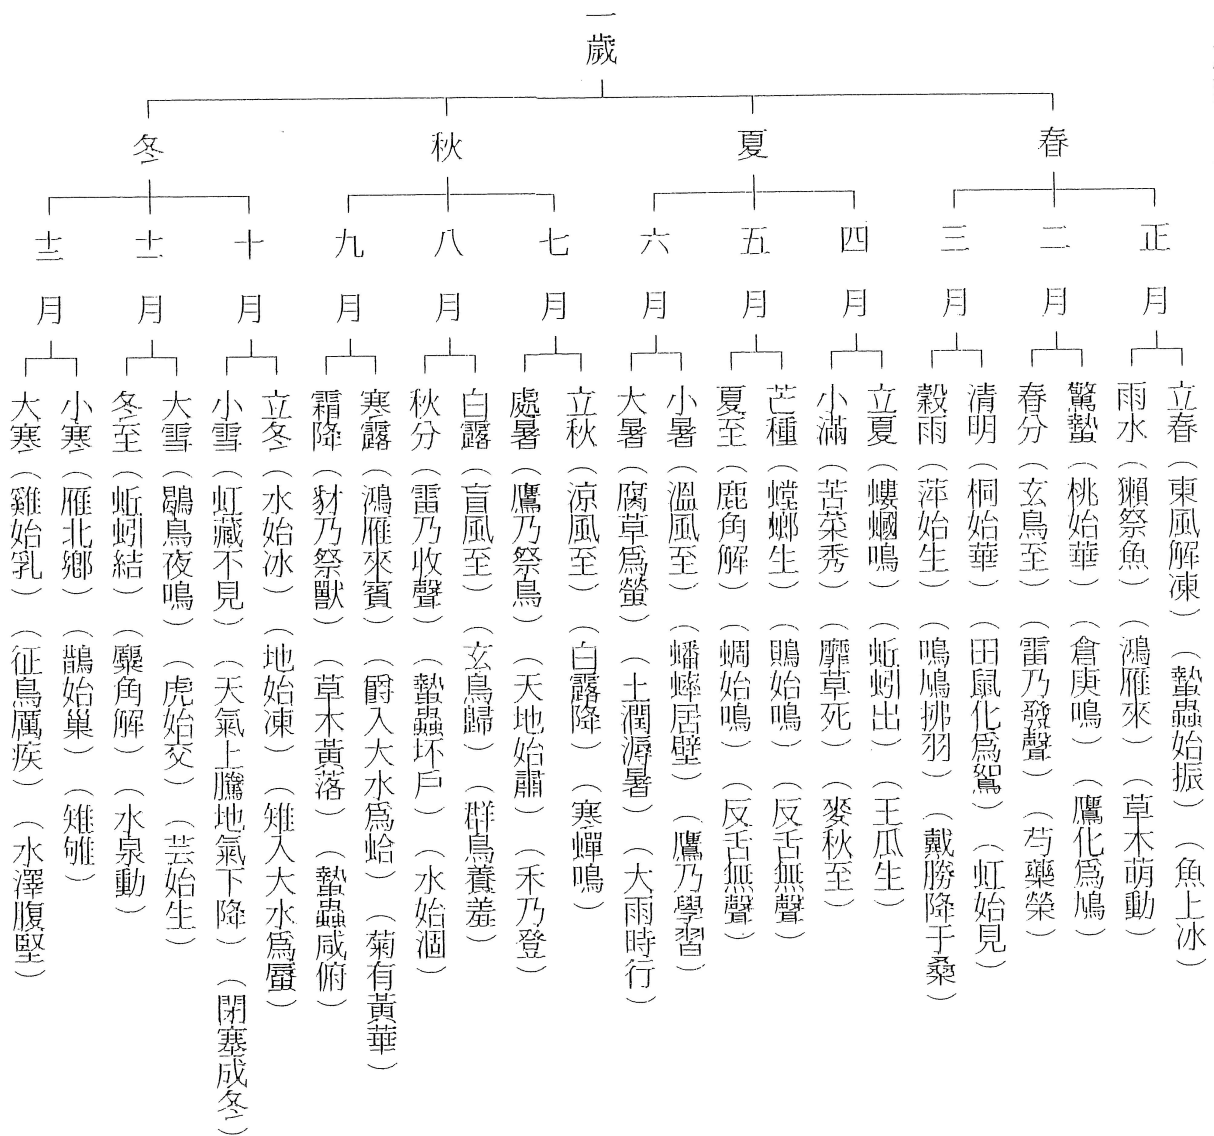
一歲

春
正月
立春（東風解凍）（蟄蟲始振）（魚上冰）
雨水（獺祭魚）（鴻雁來）（草木萌動）
二月
驚蟄（桃始華）（倉庚鳴）（鷹化爲鳩）
春分（玄鳥至）（雷乃發聲）（芍藥榮）
三月
清明（桐始華）（田鼠化爲鴽）（虹始見）
穀雨（萍始生）（鳴鳩拂羽）（戴勝降于桑）

夏
四月
立夏（螻蟈鳴）（蚯蚓出）（王瓜生）
小滿（苦菜秀）（靡草死）（麥秋至）
五月
芒種（螳螂生）（鵙始鳴）（反舌無聲）
夏至（鹿角解）（蜩始鳴）（反舌無聲）
六月
小暑（溫風至）（蟋蟀居壁）（鷹乃學習）
大暑（腐草爲螢）（土潤溽暑）（大雨時行）

秋
七月
立秋（涼風至）（白露降）（寒蟬鳴）
處暑（鷹乃祭鳥）（天地始肅）（禾乃登）
八月
白露（盲風至）（玄鳥歸）（群鳥養羞）
秋分（雷乃收聲）（蟄蟲坏戶）（水始涸）
九月
寒露（鴻雁來賓）（爵入大水爲蛤）（菊有黃華）
霜降（豺乃祭獸）（草木黃落）（蟄蟲咸俯）

冬
十月
立冬（水始冰）（地始凍）（雉入大水爲蜃）
小雪（虹藏不見）（天氣上騰地氣下降）（閉塞成冬）
十一月
大雪（鶡鳥夜鳴）（虎始交）（芸始生）
冬至（蚯蚓結）（麋角解）（水泉動）
十二月
小寒（雁北鄉）（鵲始巢）（雉雊）
大寒（雞始乳）（征鳥厲疾）（水澤腹堅）